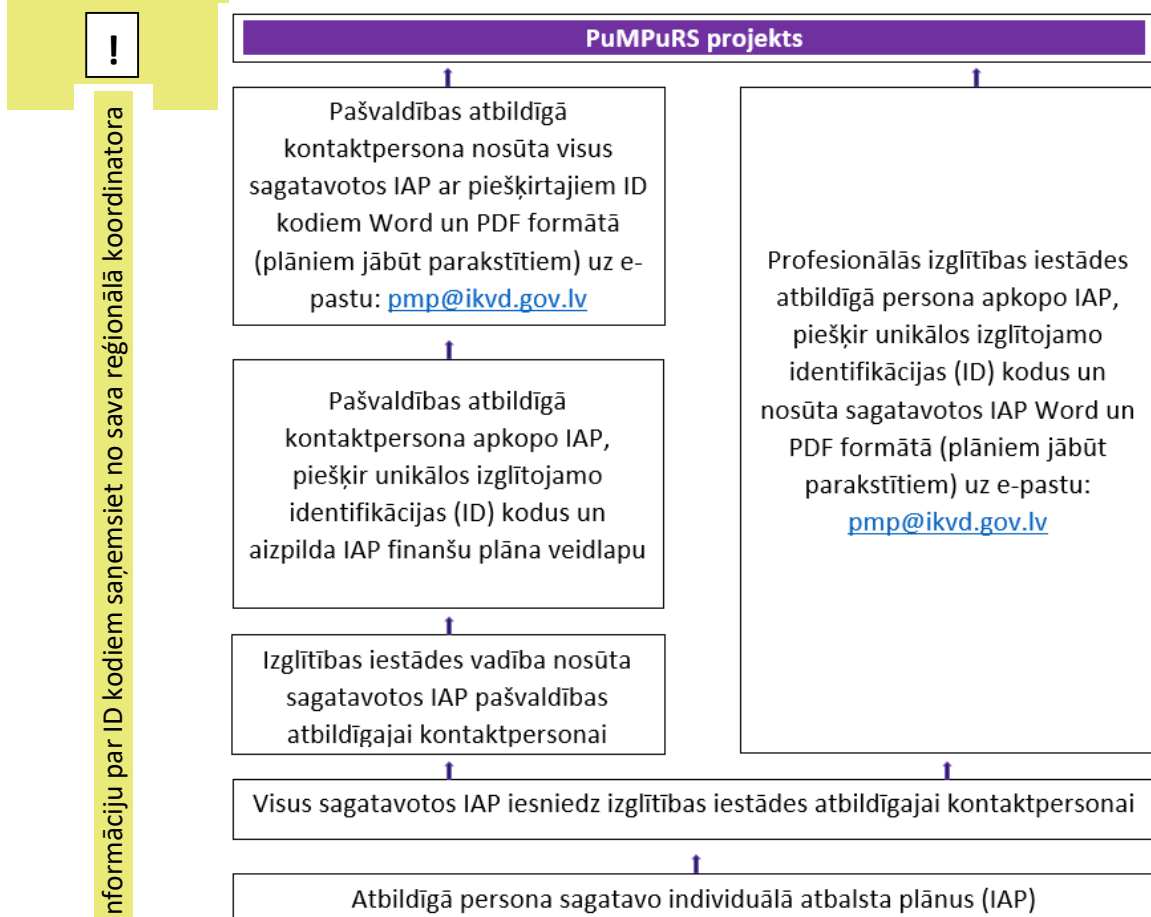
!

nformāciju par ID kodiem saņemsiet no sava reģionālā koordinatora

PuMPuRS projekts

Pašvaldības atbildīgā kontaktpersona nosūta visus sagatavotos IAP ar piešķirtajiem ID kodiem Word un PDF formātā (plāniem jābūt parakstītiem) uz e-pastu: pmp@ikvd.gov.lv

Pašvaldības atbildīgā kontaktpersona apkopo IAP, piešķir unikālos izglītojamo identifikācijas (ID) kodus un aizpilda IAP finanšu plāna veidlapu

Izglītības iestādes vadība nosūta sagatavotos IAP pašvaldības atbildīgajai kontaktpersonai

Profesionālās izglītības iestādes atbildīgā persona apkopo IAP, piešķir unikālos izglītojamo identifikācijas (ID) kodus un nosūta sagatavotos IAP Word un PDF formātā (plāniem jābūt parakstītiem) uz e-pastu: pmp@ikvd.gov.lv

Visus sagatavotos IAP iesniedz izglītības iestādes atbildīgajai kontaktpersonai

Atbildīgā persona sagatavo individuālā atbalsta plānus (IAP)